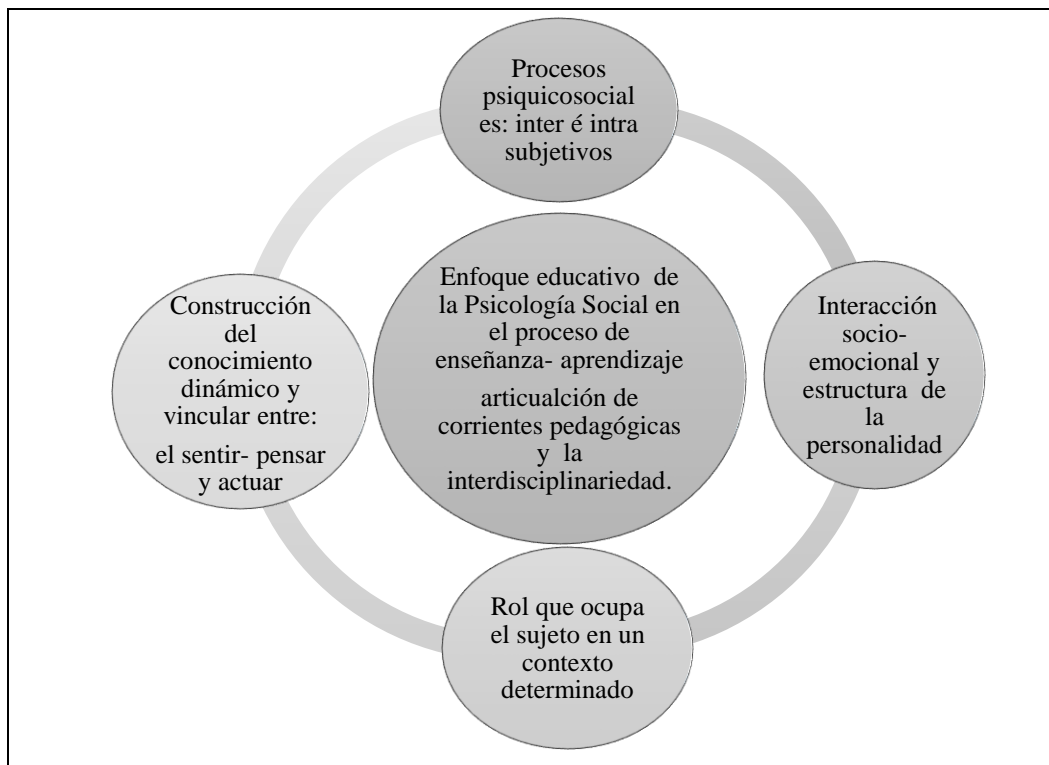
Procesos psiquicosociales: inter é intra subjetivos

Construcción del conocimiento dinámico y vincular entre:

el sentir- pensar y actuar

Enfoque educativo de la Psicología Social en el proceso de enseñanza- aprendizaje

articualción de corrientes pedagógicas y la interdisciplinariedad.

Interacción socio-emocional y estructura de la personalidad

Rol que ocupa el sujeto en un contexto determinado